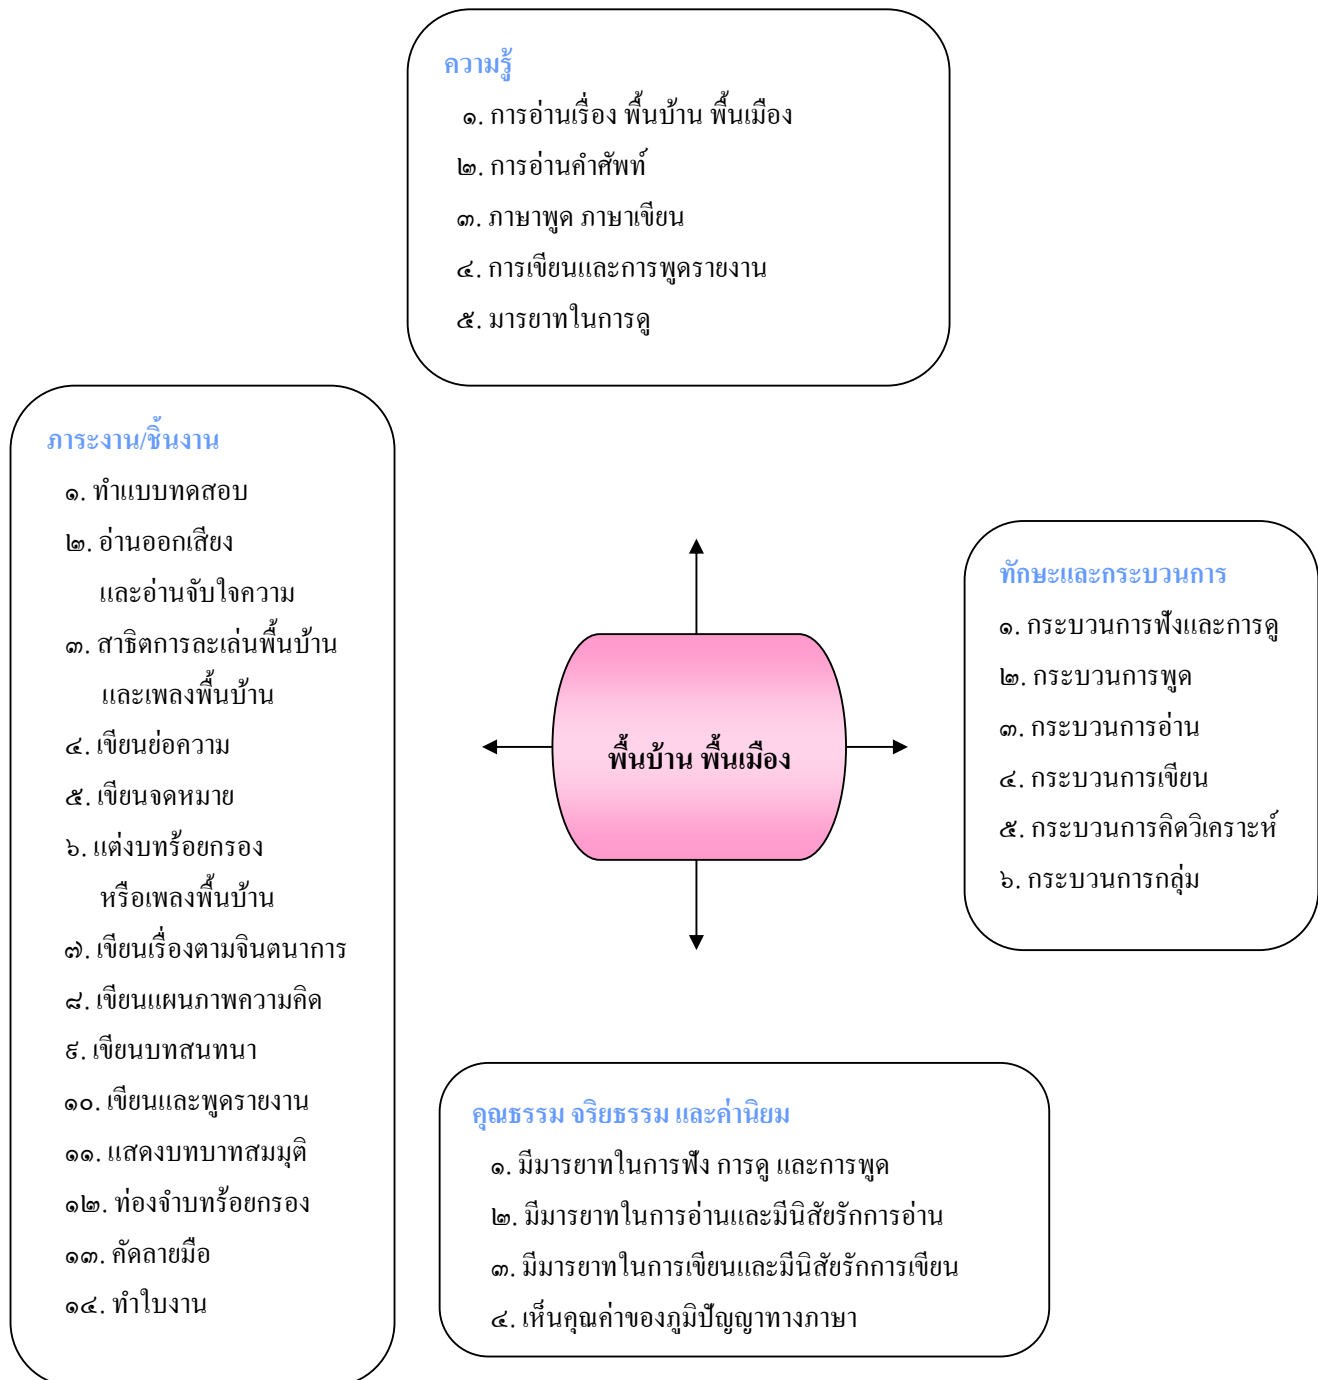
ความรู้
๑. การอ่านเรื่อง พื้นบ้าน พื้นเมือง
๒. การอ่านคำศัพท์
๓. ภาษาพูด ภาษาเขียน
๔. การเขียนและการพูดรายงาน
๕. มารยาทในการดู

ภาระงาน/ชิ้นงาน
๑. ทำแบบทดสอบ
๒. อ่านออกเสียง และอ่านจับใจความ
๓. สาธิตการละเล่นพื้นบ้าน และเพลงพื้นบ้าน
๔. เขียนย่อความ
๕. เขียนจดหมาย
๖. แต่งบทร้อยกรอง หรือเพลงพื้นบ้าน
๗. เขียนเรื่องตามจินตนาการ
๘. เขียนแผนภาพความคิด
๙. เขียนบทสนทนา
๑๐. เขียนและพูดรายงาน
๑๑. แสดงบทบาทสมมุติ
๑๒. ท่องจำบทร้อยกรอง
๑๓. คัดลายมือ
๑๔. ทำใบงาน

พื้นบ้าน พื้นเมือง

ทักษะและกระบวนการ
๑. กระบวนการฟังและการดู
๒. กระบวนการพูด
๓. กระบวนการอ่าน
๔. กระบวนการเขียน
๕. กระบวนการคิดวิเคราะห์
๖. กระบวนการกลุ่ม

คุณธรรม จริยธรรม และค่านิยม
๑. มีมารยาทในการฟัง การดู และการพูด
๒. มีมารยาทในการอ่านและมีนิสัยรักการอ่าน
๓. มีมารยาทในการเขียนและมีนิสัยรักการเขียน
๔. เห็นคุณค่าของภูมิปัญญาทางภาษา